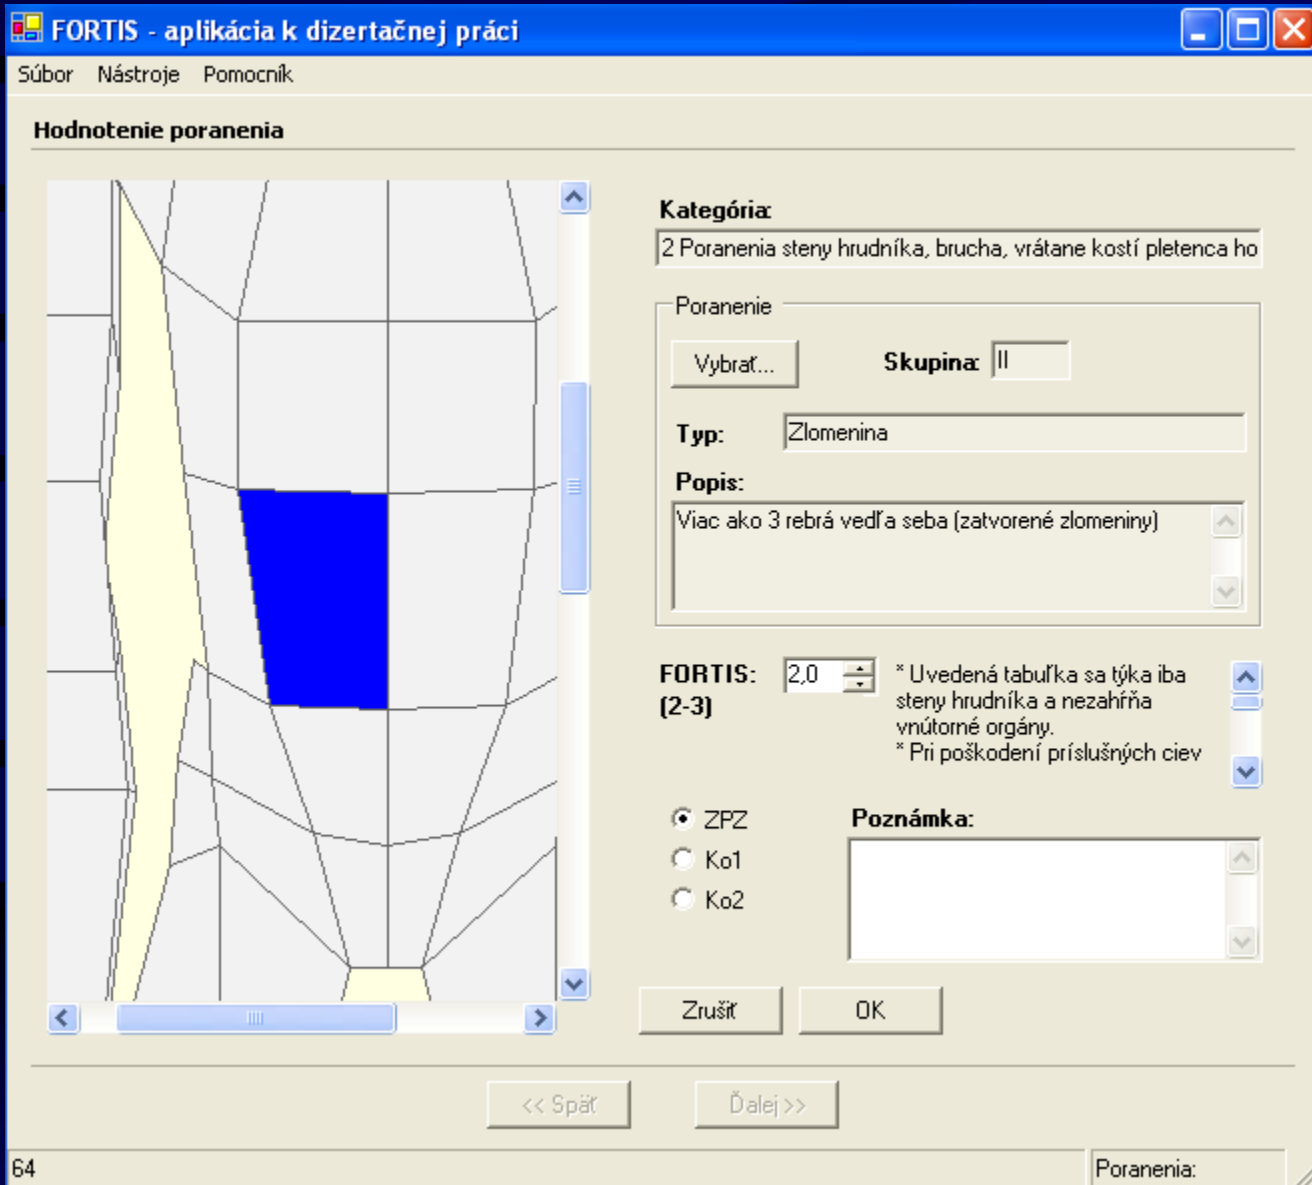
FORTIS - aplikácia k dizertačnej práci

Súbor Nástroje Pomocník

Hodnotenie poranenia

Kategória:

2 Poranenia steny hrudníka, brucha, vrátane kostí pletenca ho

Poranenie

Vybrať...

Skupina: II

Typ: Zlomenina

Popis:

Viac ako 3 rebrá vedľa seba (zatvorené zlomeniny)

FORTIS: (2-3) 2,0

* Uvedená tabuľka sa týka iba steny hrudníka a nezahŕňa vnútorné orgány.
* Pri poškodení príslušných ciev

ZPZ
Ko1
Ko2

Poznámka:

Zrušiť OK

<< Späť Ďalej >>

64

Poranenia: